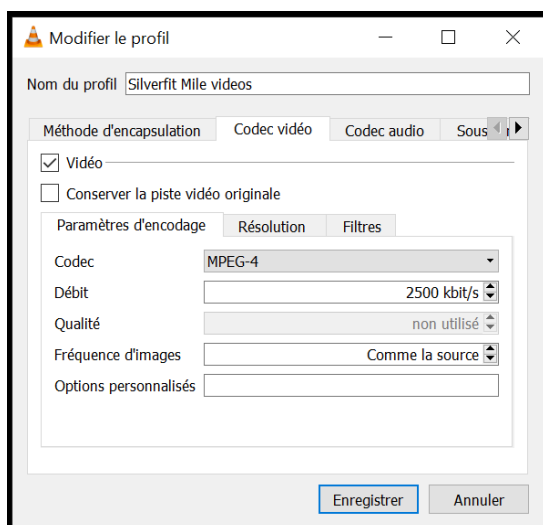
Modifier le profil

Nom du profil Silverfit Mile videos

Méthode d'encapsulation | Codec vidéo | Codec audio | Sous

Vidéo

Conserver la piste vidéo originale

Paramètres d'encodage | Résolution | Filtres

Codec MPEG-4

Débit 2500 kbit/s

Qualité non utilisé

Fréquence d'images Comme la source

Options personnalisés

Enregistrer Annuler